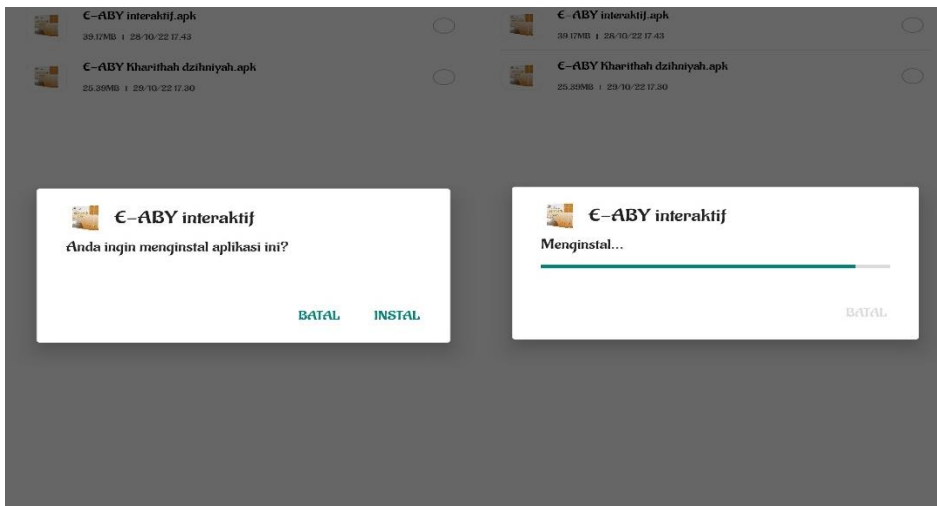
E-ABY interaktif.apk
39.17MB | 28/10/22 17.43

E-ABY Kharithah dzihniyah.apk
25.39MB | 29/10/22 17.30

E-ABY interaktif

Anda ingin menginstal aplikasi ini?

BATAL INSTAL

E-ABY interaktif.apk
39.17MB | 28/10/22 17.43

E-ABY Kharithah dzihniyah.apk
25.39MB | 29/10/22 17.30

E-ABY interaktif

Menginstal...

BATAL